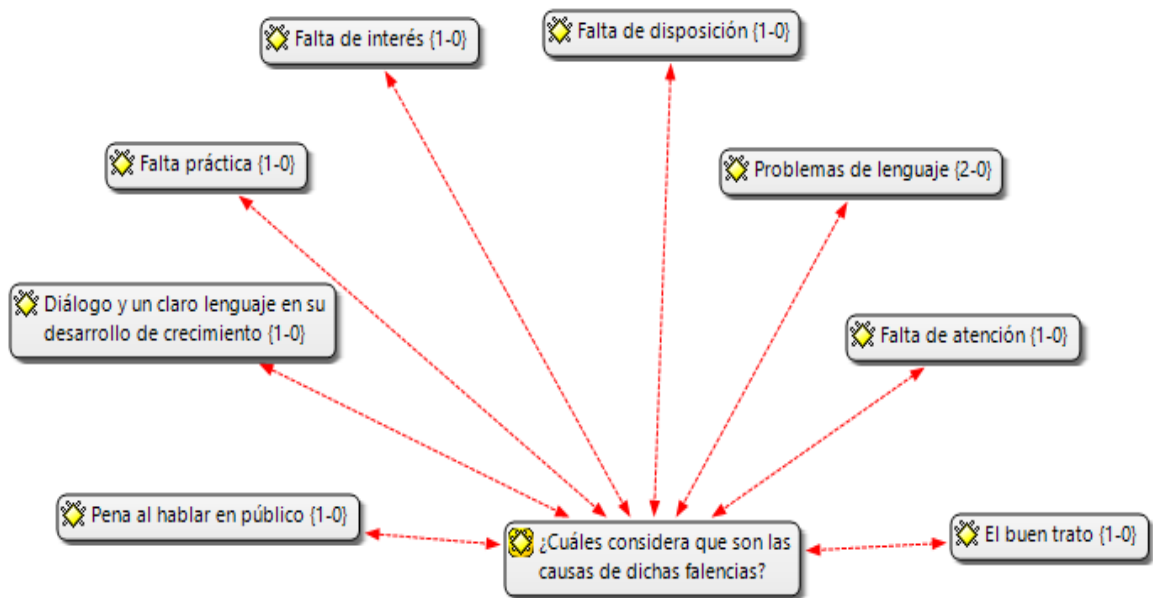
Falta de interés {1-0}

Falta de disposición {1-0}

Falta práctica {1-0}

Problemas de lenguaje {2-0}

Diálogo y un claro lenguaje en su desarrollo de crecimiento {1-0}

Falta de atención {1-0}

Pena al hablar en público {1-0}

¿Cuáles considera que son las causas de dichas falencias?

El buen trato {1-0}